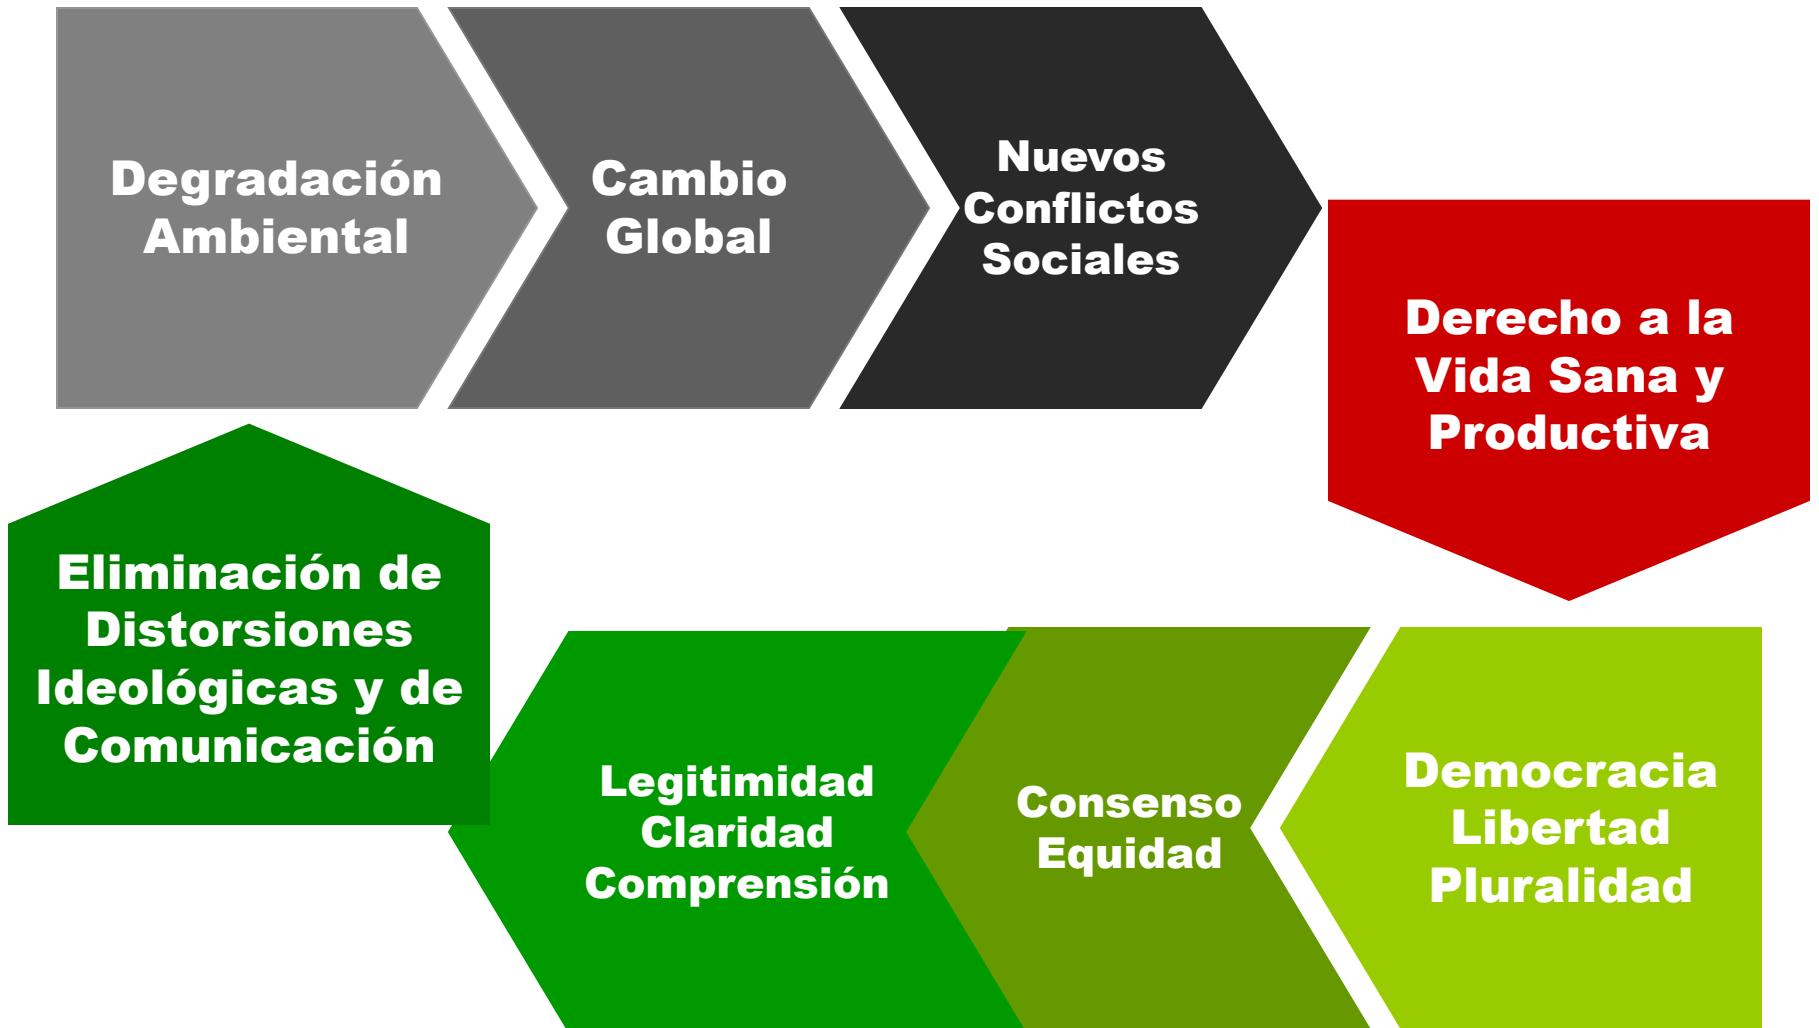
Degradación Ambiental

Cambio Global

Nuevos Conflictos Sociales

Derecho a la Vida Sana y Productiva

Democracia
Libertad
Pluralidad

Consenso
Equidad

Legitimidad
Claridad
Comprensión

Eliminación de Distorsiones Ideológicas y de Comunicación